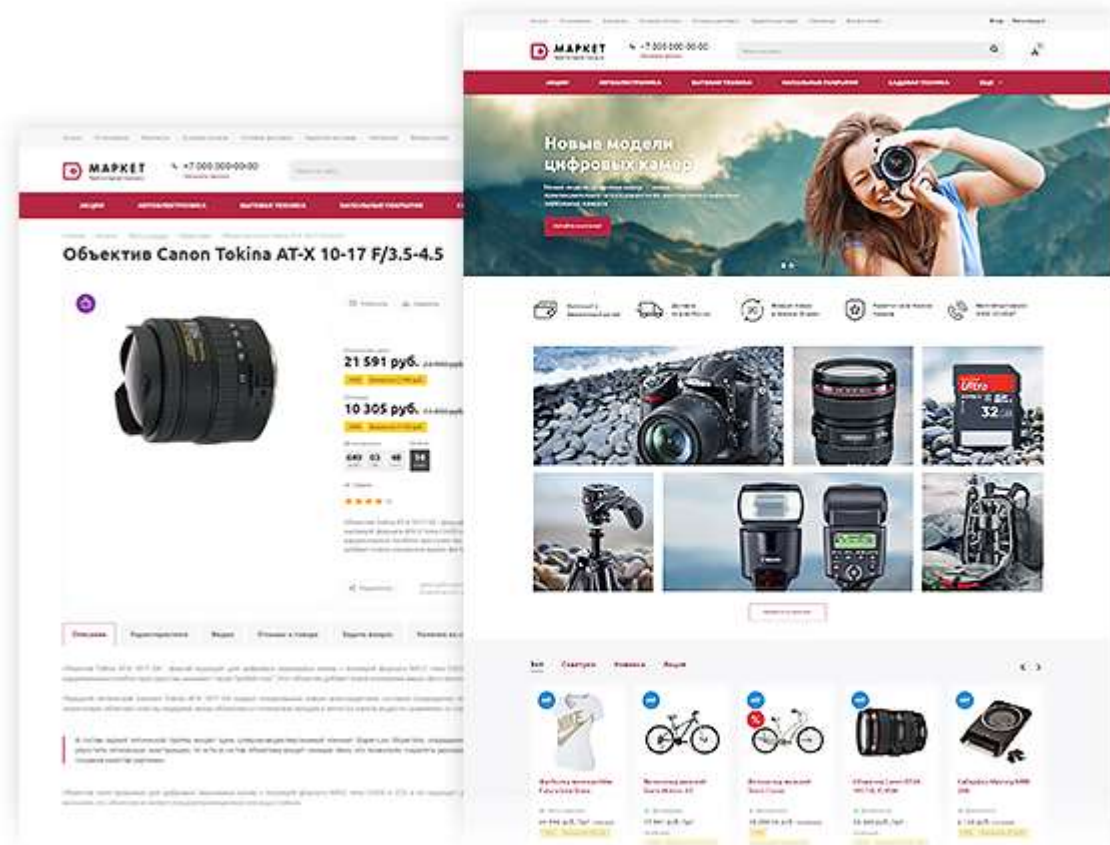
МАРКЕТ

+7 000 000-00-00

АКЦИИ АВТОЭЛЕКТРОНИКА БЫТОВАЯ ТЕХНИКА НАПОЛЬНЫЕ ПОКРЫТИЯ

Объектив Canon Tokina AT-X 10-17 F/3.5-4.5

21 591 руб.

10 305 руб.

Описание Характеристики Видео Отзывы о товаре Задать вопрос

МАРКЕТ

+7 000 000-00-00

АКЦИИ АВТОЭЛЕКТРОНИКА БЫТОВАЯ ТЕХНИКА НАПОЛЬНЫЕ ПОКРЫТИЯ САДОВАЯ ТЕХНИКА ЕЩЕ

Новые модели цифровых камер

Все Скидки Новинки Акции